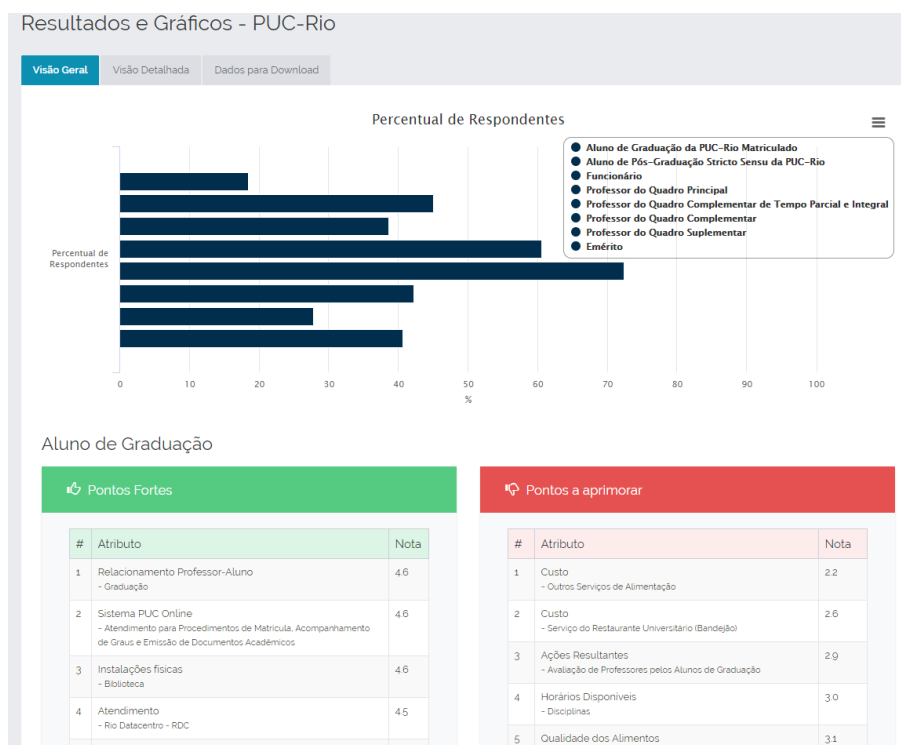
Resultados e Gráficos - PUC-Rio

Visão Geral | Visão Detalhada | Dados para Download

Percentual de Respondentes

Percentual de Respondentes

0 10 20 30 40 50 60 70 80 90 100

%

Aluno de Graduação da PUC-Rio Matriculado
Aluno de Pós-Graduação Stricto Sensu da PUC-Rio
Funcionário
Professor do Quadro Principal
Professor do Quadro Complementar de Tempo Parcial e Integral
Professor do Quadro Complementar
Professor do Quadro Suplementar
Emérito

Aluno de Graduação

Pontos Fortes

| # | Atributo | Nota |
|---|---|---|
| 1 | Relacionamento Professor-Aluno - Graduação | 4.6 |
| 2 | Sistema PUC Online - Atendimento para Procedimentos de Matrícula, Acompanhamento de Graus e Emissão de Documentos Acadêmicos | 4.6 |
| 3 | Instalações físicas - Biblioteca | 4.6 |
| 4 | Atendimento - Rio Datacentro - RDC | 4.5 |

Pontos a aprimorar

| # | Atributo | Nota |
|---|---|---|
| 1 | Custo - Outros Serviços de Alimentação | 2.2 |
| 2 | Custo - Serviço do Restaurante Universitário (Bandejão) | 2.6 |
| 3 | Ações Resultantes - Avaliação de Professores pelos Alunos de Graduação | 2.9 |
| 4 | Horários Disponíveis - Disciplinas | 3.0 |
| 5 | Qualidade dos Alimentos | 3.1 |